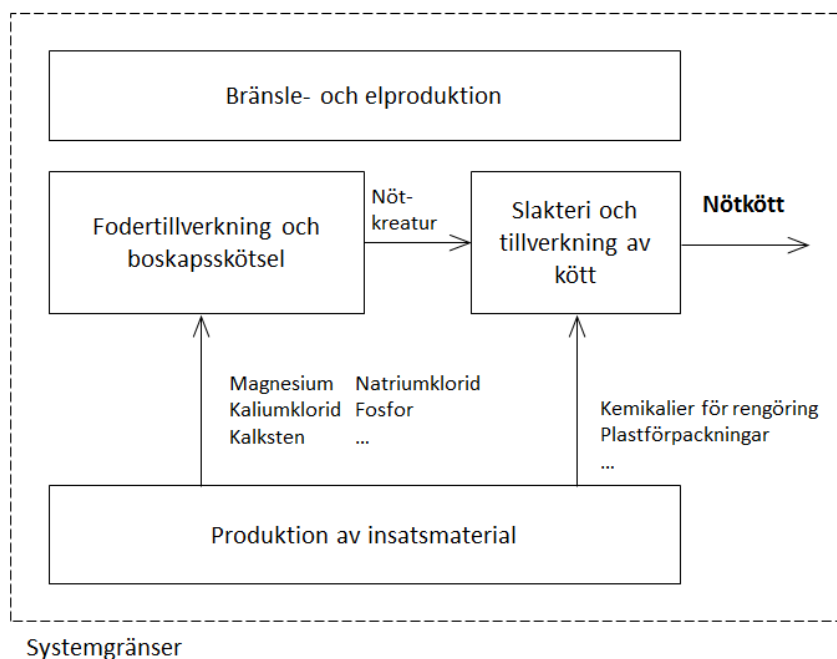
Bränsle- och elproduktion

Fodertillverkning och boskapsskötsel

Nötkreatur

Slakteri och tillverkning av kött

**Nötkött**

Magnesium
Kaliumklorid
Kalksten

Natriumklorid
Fosfor
...

Kemikalier för rengöring
Plastförpackningar
...

Produktion av insatsmaterial

Systemgränser